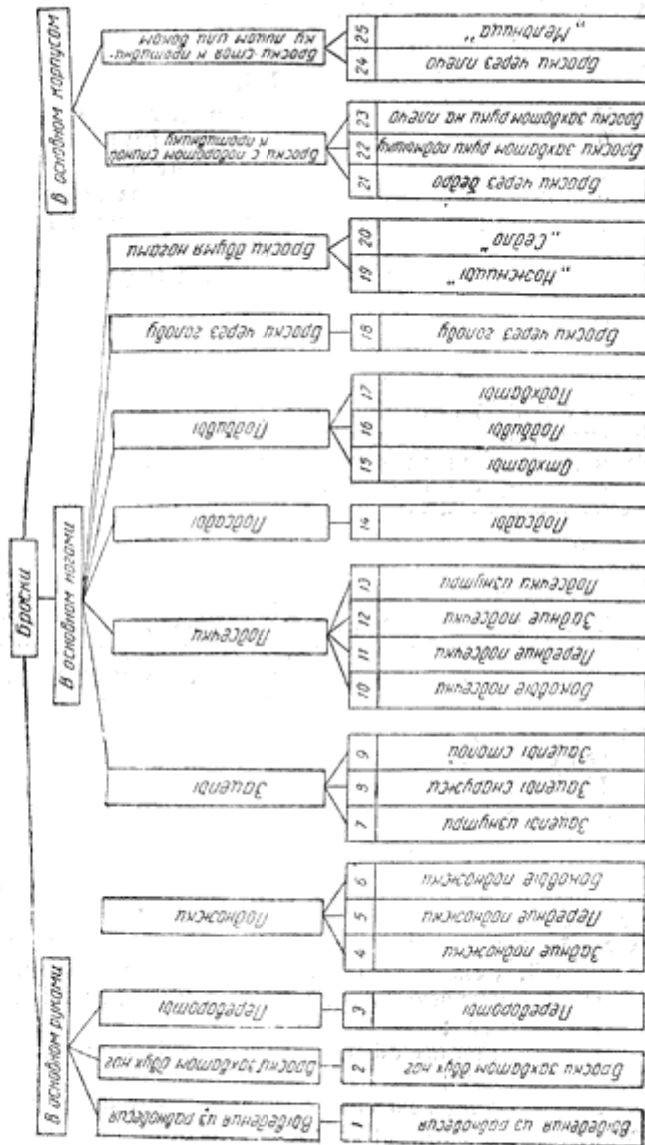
Броски

В основном руками

Выведения из равновесия

1 Выведение из равновесия

Броски захватом двух ног

2 Броски захватом двух ног

Перевороты

3 Перевороты

В основном ногами

Подножки

4 Задние подножки

5 Передние подножки

6 Боковые подножки

Зацепы

7 Зацепы изнутри

8 Зацепы снаружи

9 Зацепы стопой

Подсечки

10 Боковые подсечки

11 Передние подсечки

12 Задние подсечки

13 Подсечки изнутри

Подсады

14 Подсады

Подбивы

15 Отхваты

16 Подбивы

17 Подхваты

Броски через голову

18 Броски через голову

Броски двумя ногами

19 "Ножницы"

20 "Седло"

В основном корпусом

Броски с поворотом спиной к противнику

21 Броски через бедро

22 Броски захватом руки под плечо

23 Броски захватом руки на плечо

Броски с тем к противнику лицом или боком

24 Броски через плечо

25 "Мельница"